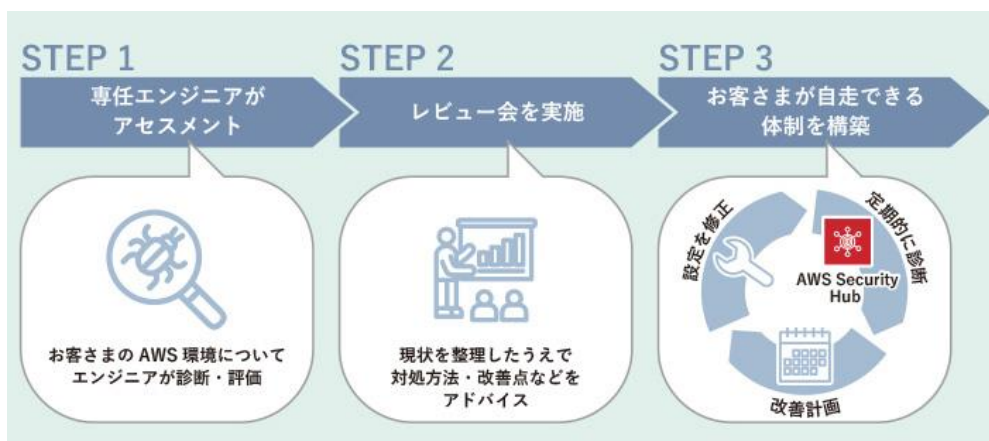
STEP 1

専任エンジニアがアセスメント

お客さまのAWS環境についてエンジニアが診断・評価

STEP 2

レビュー会を実施

現状を整理したうえで対処方法・改善点などをアドバイス

STEP 3

お客さまが自走できる体制を構築

設定を修正

定期的に診断

AWS Security Hub

改善計画